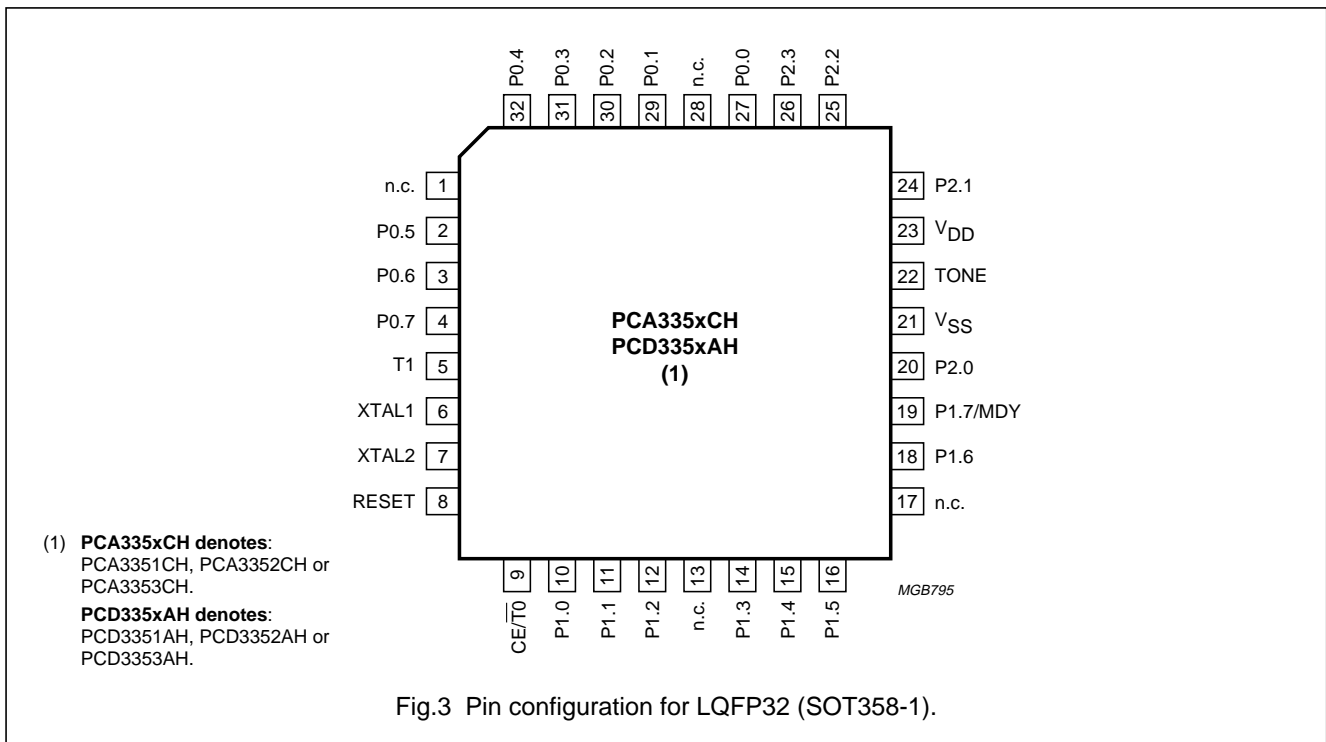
P0.4 32
P0.3 31
P0.2 30
P0.1 29
n.c. 28
P0.0 27
P2.3 26
P2.2 25

n.c. 1
P0.5 2
P0.6 3
P0.7 4
T1 5
XTAL1 6
XTAL2 7
RESET 8

24 P2.1
23 $V_{DD}$
22 TONE
21 $V_{SS}$
20 P2.0
19 P1.7/MDY
18 P1.6
17 n.c.

**PCA335xCH**
**PCD335xAH**
**(1)**

9 $CE/\overline{T0}$
10 P1.0
11 P1.1
12 P1.2
13 n.c.
14 P1.3
15 P1.4
16 P1.5

MGB795

(1) **PCA335xCH denotes**: PCA3351CH, PCA3352CH or PCA3353CH.

**PCD335xAH denotes**: PCD3351AH, PCD3352AH or PCD3353AH.

Fig.3 Pin configuration for LQFP32 (SOT358-1).